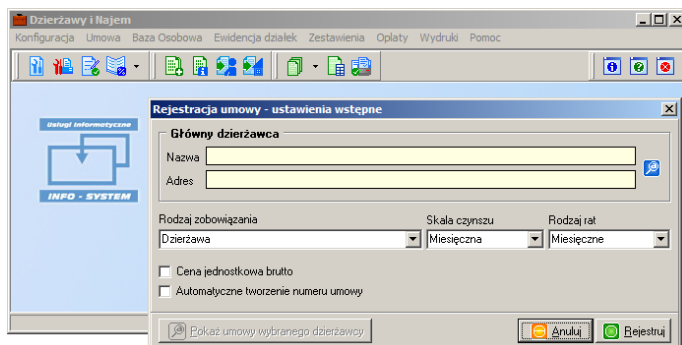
Dzierżawy i Najem

Konfiguracja Umowa Baza Osobowa Ewidencja działek Zestawienia Opłaty Wydruki Pomoc

Usługi informatyczne

INFO - SYSTEM

Rejestracja umowy - ustawienia wstępne

Główny dzierżawca

Nazwa

Adres

Rodzaj zobowiązania

Dzierżawa

Skala czynszu

Miesięczna

Rodzaj rat

Miesięczne

Cena jednostkowa brutto

Automatyczne tworzenie numeru umowy

Pokaż umowy wybranego dzierżawcy

Anuluj

Rejestruj